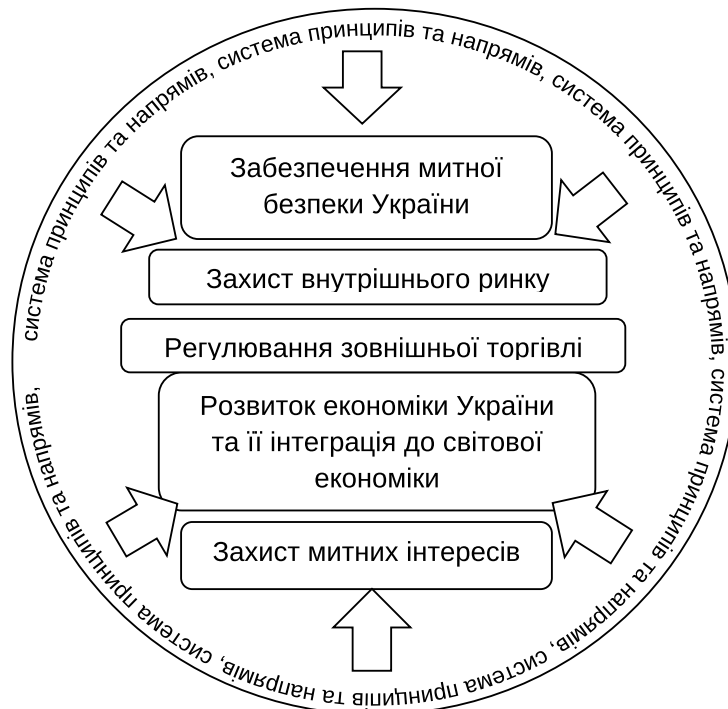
система принципів та напрямів, система принципів та напрямів, система принципів та напрямів, система принципів та напрямів, система принципів та напрямів, система принципів та напрямів, система принципів та напрямів,

Забезпечення митної безпеки України

Захист внутрішнього ринку

Регулювання зовнішньої торгівлі

Розвиток економіки України та її інтеграція до світової економіки

Захист митних інтересів